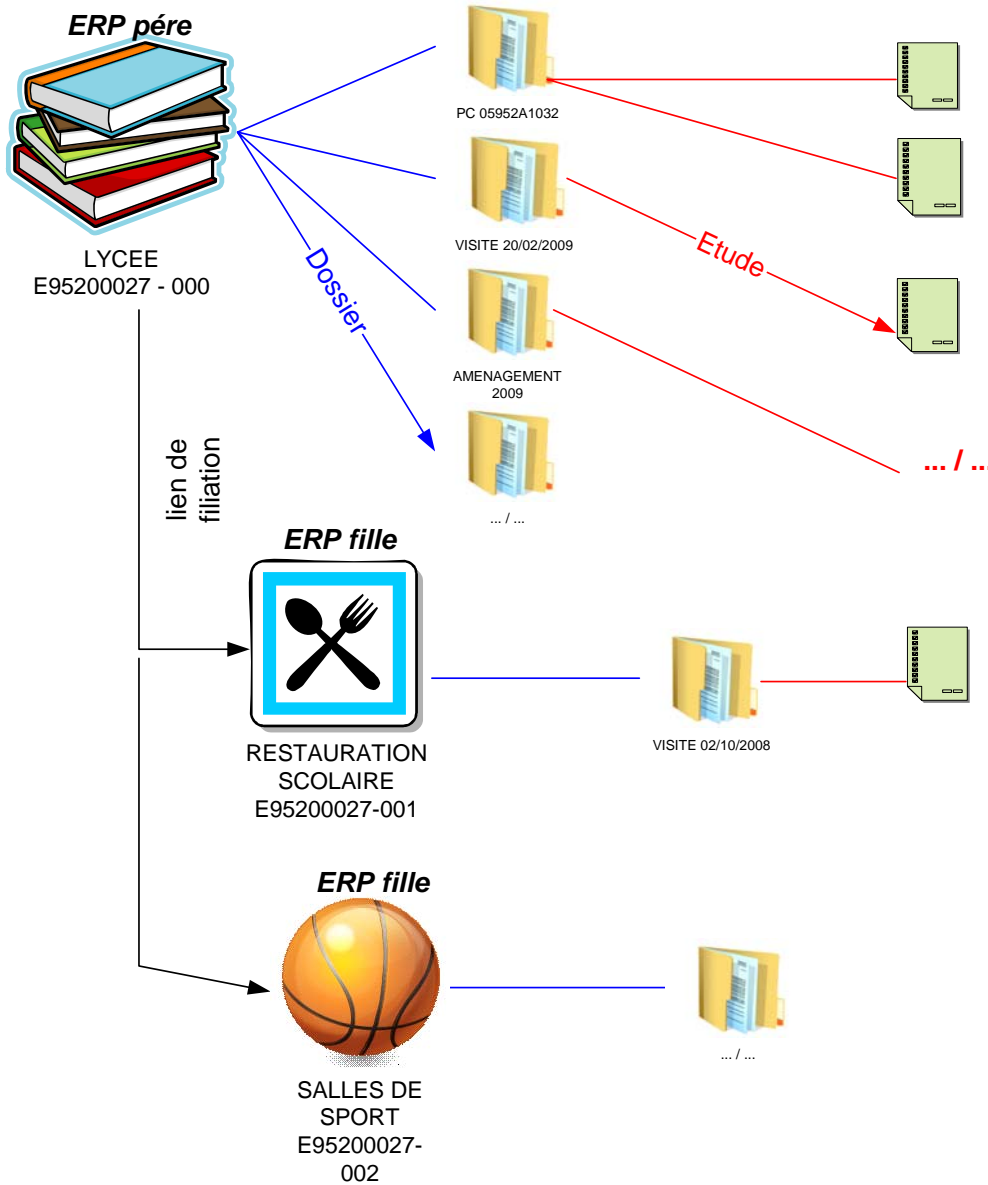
ERP pére

LYCEE
E95200027 - 000

PC 05952A1032

VISITE 20/02/2009

Etude

Dossier

AMENAGEMENT
2009

... / ...

... / ...

lien de filiation

ERP fille

RESTAURATION
SCOLAIRE
E95200027-001

VISITE 02/10/2008

ERP fille

SALLES DE
SPORT
E95200027-
002

... / ...